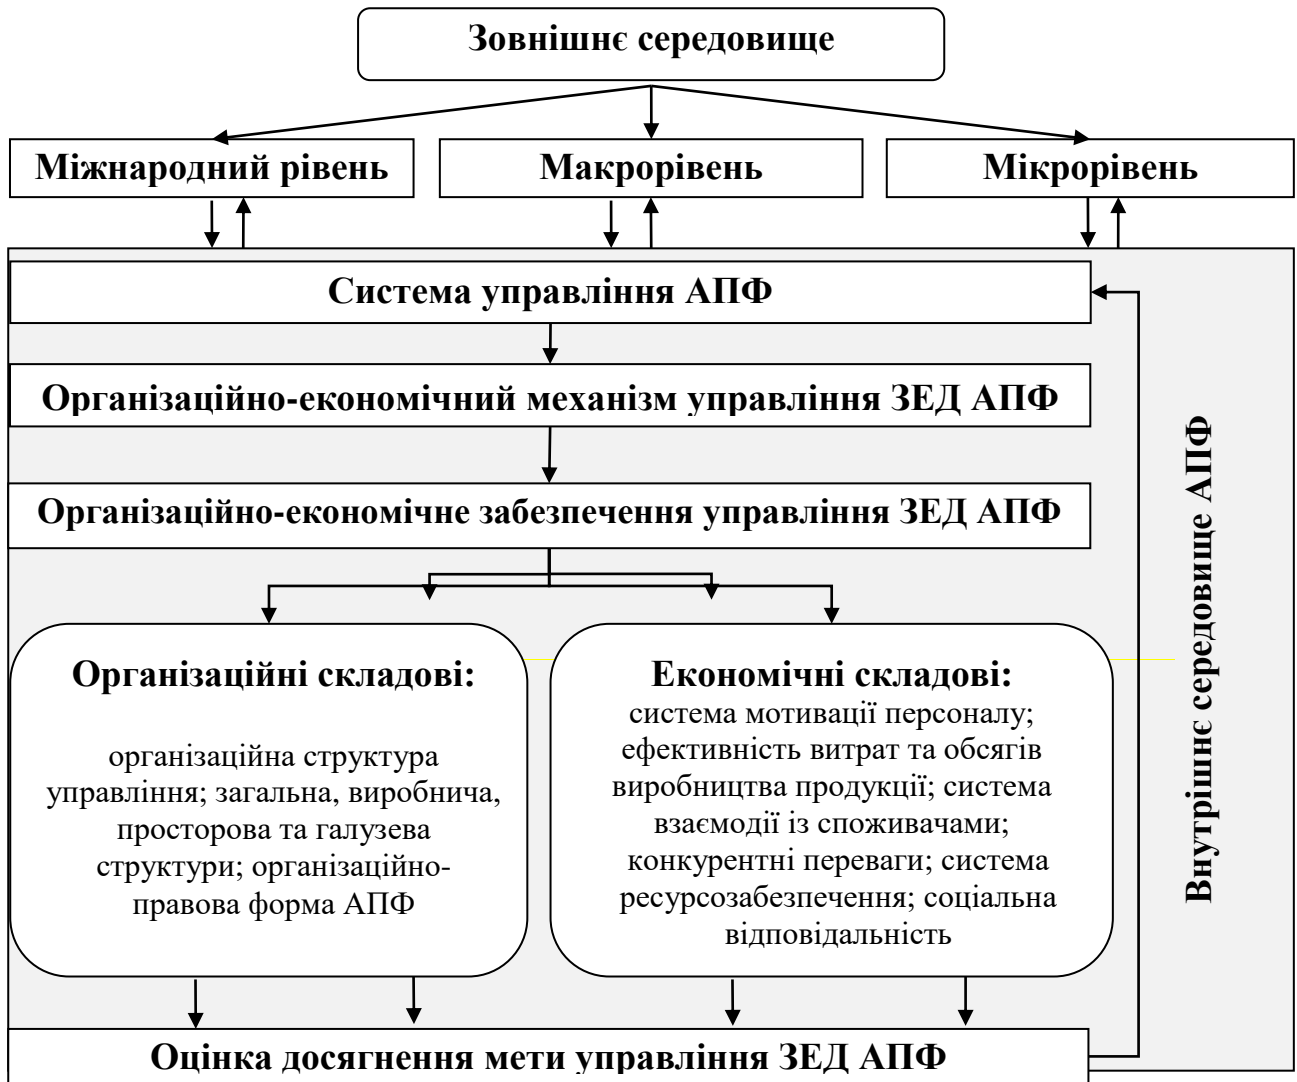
Зовнішнє середовище

Міжнародний рівень

Макрорівень

Мікрорівень

Система управління АПФ

Організаційно-економічний механізм управління ЗЕД АПФ

Організаційно-економічне забезпечення управління ЗЕД АПФ

Організаційні складові:

організаційна структура управління; загальна, виробнича, просторова та галузева структури; організаційно-правова форма АПФ

Економічні складові:
система мотивації персоналу; ефективність витрат та обсягів виробництва продукції; система взаємодії із споживачами; конкурентні переваги; система ресурсозабезпечення; соціальна відповідальність

Внутрішнє середовище АПФ

Оцінка досягнення мети управління ЗЕД АПФ